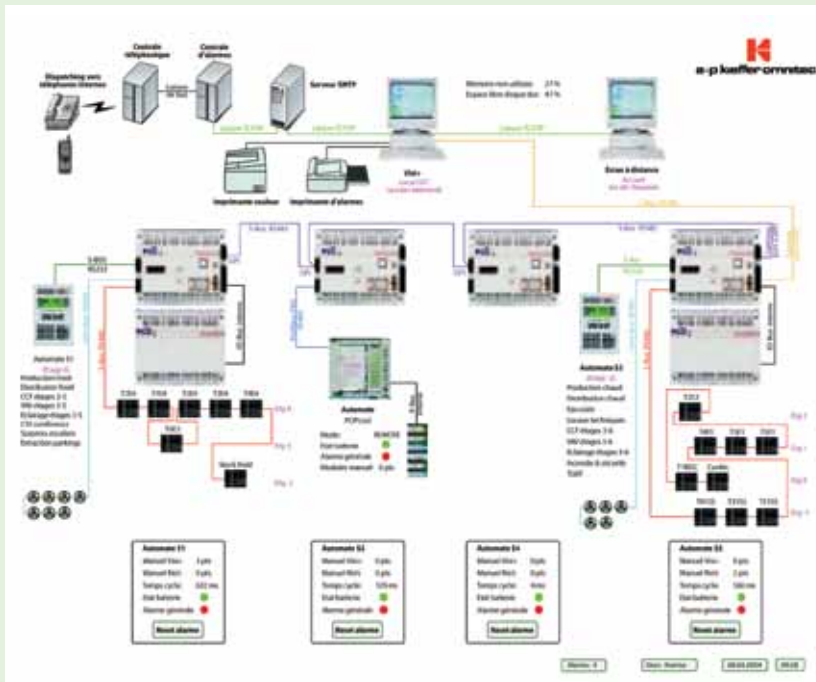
e-p kaffer-omntec

Dispatching vers téléphones internes

Centrale téléphonique

Centrale d'alarmes

Serveur SMTP

Mémoire non utilisée 21%
Espace libre disque dur 47%

Imprimante couleur

Imprimante d'alarmes

Visi+

Écran à distance

Automate S1

Production froid
Distribution froid
CCF étages 2-5
VAV étages 2-5
Éclairage étages 2-5
CVI conférence
Systèmes escaliers
Extraction parkings

Automate
PCPcool

Mode
Etat batterie
Alarme générale
Modules manuel 0 pts

Automate S3

Production chaud
Distribution chaud
Sprinkler
Locaux techniques
CCF étages 3-6
VAV étages 3-6
Éclairage étages 3-6
Accessibilité et sécurité
TGBT

| Automate S1 | |
|---|---|
| Manuel Visi+ | 3 pts |
| Manuel Réel | 0 pts |
| Temps cycle | 325 ms |
| Etat batterie | |
| Alarme générale | |

Reset alarme

| Automate S2 | |
|---|---|
| Manuel Visi+ | 0 pts |
| Manuel Réel | 0 pts |
| Temps cycle | 125 ms |
| Etat batterie | |
| Alarme générale | |

Reset alarme

| Automate S4 | |
|---|---|
| Manuel Visi+ | 0 pts |
| Manuel Réel | 0 pts |
| Temps cycle | 4 ms |
| Etat batterie | |
| Alarme générale | |

Reset alarme

| Automate S5 | |
|---|---|
| Manuel Visi+ | 0 pts |
| Manuel Réel | 2 pts |
| Temps cycle | 180 ms |
| Etat batterie | |
| Alarme générale | |

Reset alarme

Alarme: 0    User: Kenny    08.03.2004    09:26